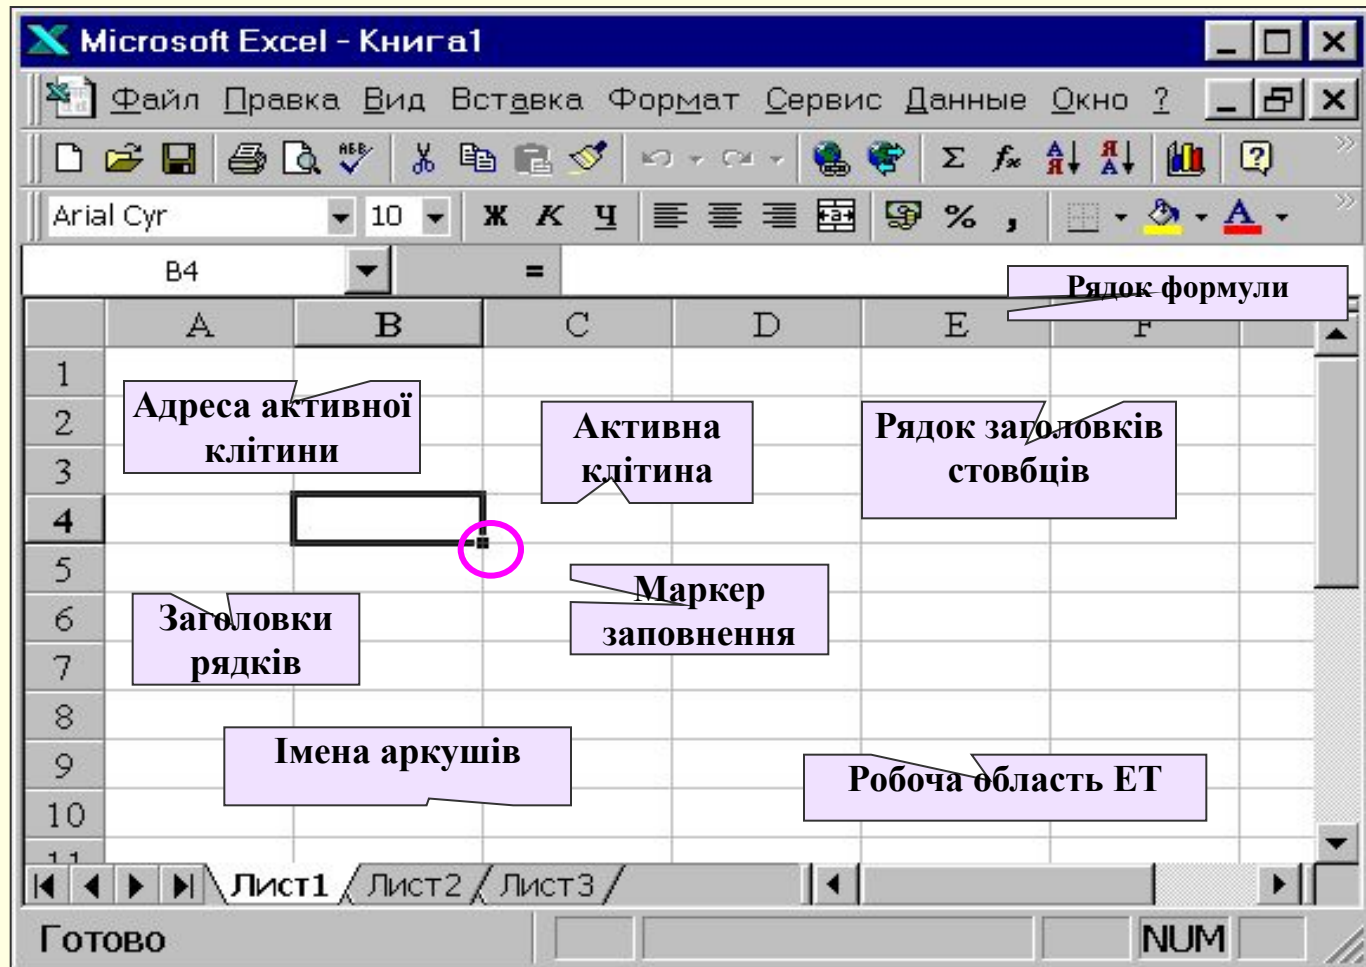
Microsoft Excel - Книга1

Файл Правка Вид Вставка Формат Сервис Данные Окно ?

Arial Cyr 10 Ж К Ч %

B4 =

Рядок формули

A B C D E F

1
2
3
4
5
6
7
8
9
10
11

Адреса активної клітини

Активна клітина

Рядок заголовків стовбців

Маркер заповнення

Заголовки рядків

Імена аркушів

Робоча область ЕТ

Лист1 Лист2 Лист3

Готово NUM